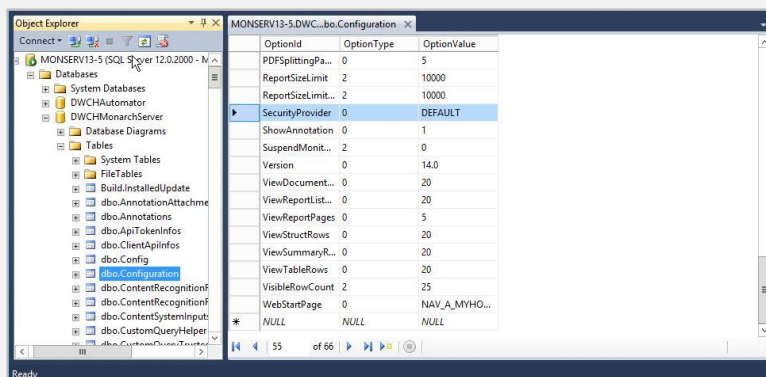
Object Explorer

Connect ▾

MONSERV13-5 (SQL Server 12.0.2000 - M
Databases
System Databases
DWCHAutomator
DWCHMonarchServer
Database Diagrams
Tables
System Tables
FileTables
Build.InstalledUpdate
dbo.AnnotationAttachme
dbo.Annotations
dbo.ApiTokenInfos
dbo.ClientApiInfos
dbo.Config
dbo.Configuration
dbo.ContentRecognitionF
dbo.ContentRecognitionF
dbo.ContentSystemInputs
dbo.CustomQueryHelper
dbo.CustomQueryTrustee

MONSERV13-5.DWC...bo.Configuration ×

| | OptionId | OptionType | OptionValue |
|---|---|---|---|
| | PDFSplittingPa... | 0 | 5 |
| | ReportSizeLimit | 2 | 10000 |
| | ReportSizeLimit... | 2 | 10000 |
| ▶ | SecurityProvider | 0 | DEFAULT |
| | ShowAnnotation | 0 | 1 |
| | SuspendMonit... | 2 | 0 |
| | Version | 0 | 14.0 |
| | ViewDocument... | 0 | 20 |
| | ViewReportList... | 0 | 20 |
| | ViewReportPages | 0 | 5 |
| | ViewStructRows | 0 | 20 |
| | ViewSummaryR... | 0 | 20 |
| | ViewTableRows | 0 | 20 |
| | VisibleRowCount | 2 | 25 |
| | WebStartPage | 0 | NAV_A_MYHO... |
| * | NULL | NULL | NULL |

55 of 66

Ready